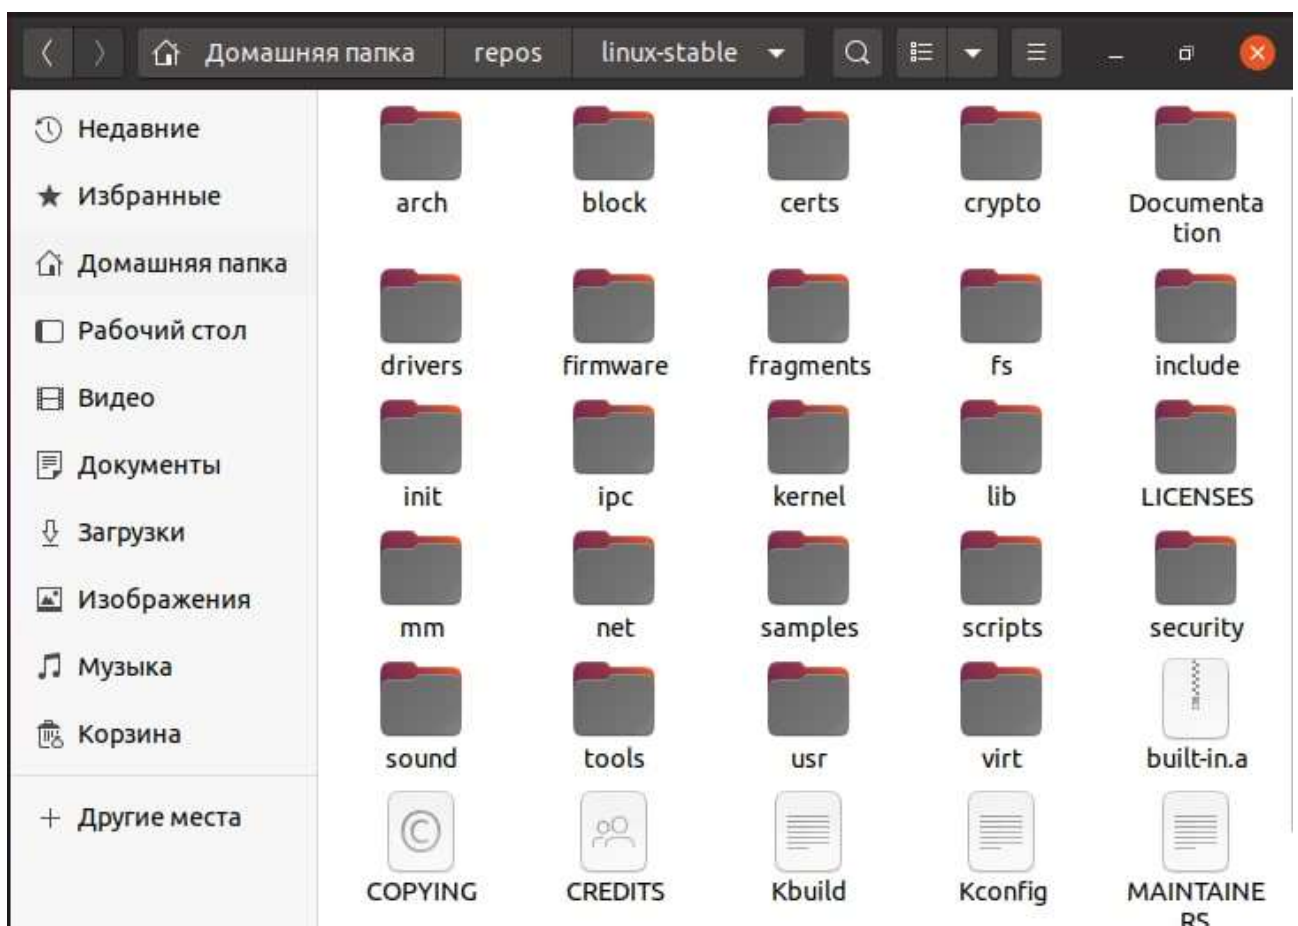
Домашняя папка repos linux-stable

Недавние
Избранные
Домашняя папка
Рабочий стол
Видео
Документы
Загрузки
Изображения
Музыка
Корзина
+ Другие места

arch block certs crypto Documentation
drivers firmware fragments fs include
init ipc kernel lib LICENSES
mm net samples scripts security
sound tools usr virt built-in.a
COPYING CREDITS Kbuild Kconfig MAINTAINE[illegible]